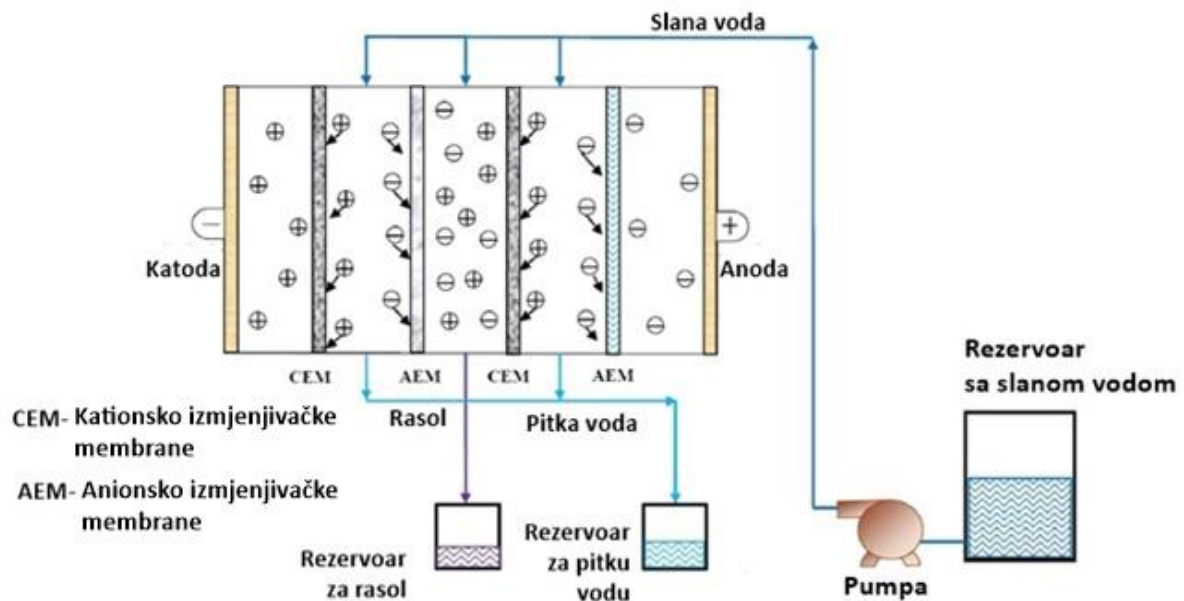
Slana voda

Katoda

Anoda

CEM AEM CEM AEM

Rasol

Pitka voda

CEM- Kationsko izmjenjivačke membrane

AEM- Anionsko izmjenjivačke membrane

Rezervoar za rasol

Rezervoar za pitku vodu

Pumpa

Rezervoar sa slanom vodom